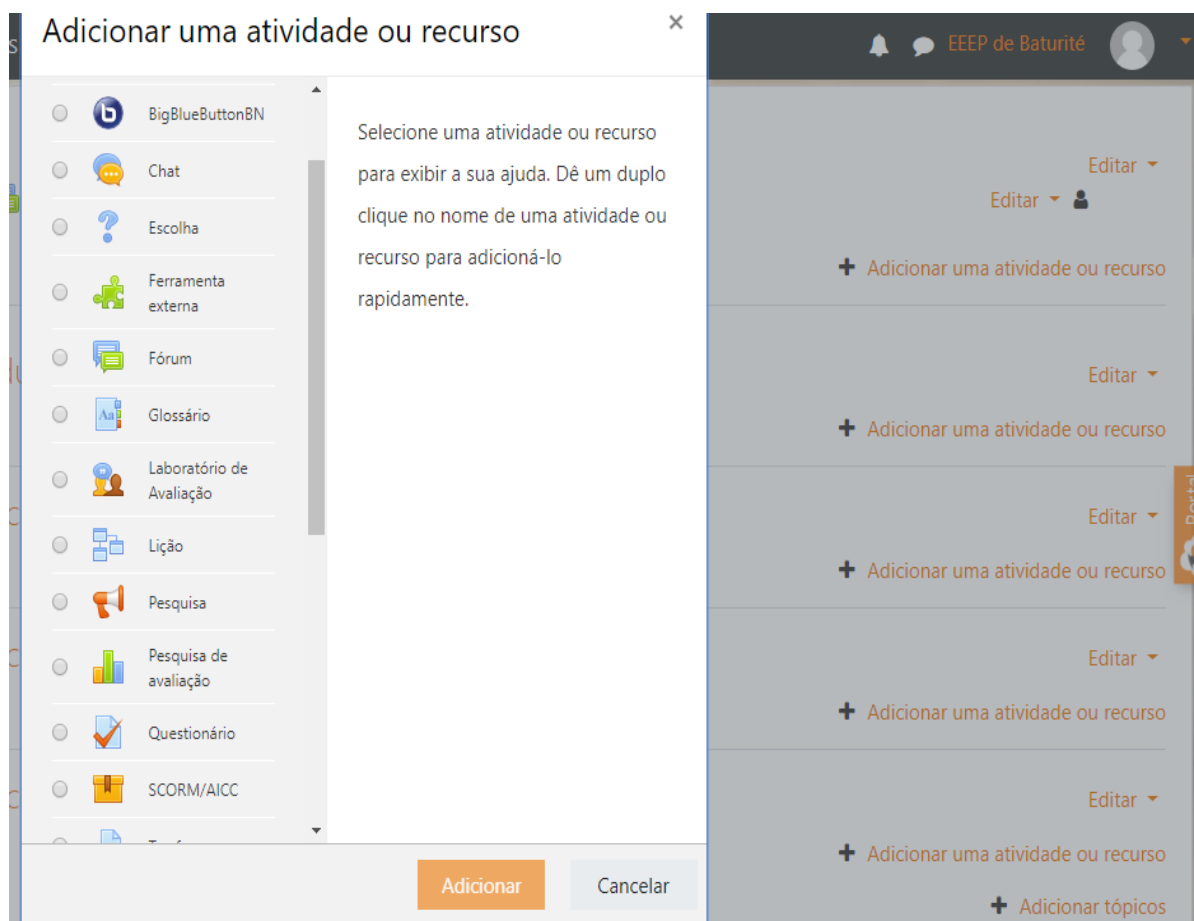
Adicionar uma atividade ou recurso ×

BigBlueButtonBN
Chat
Escolha
Ferramenta externa
Fórum
Glossário
Laboratório de Avaliação
Lição
Pesquisa
Pesquisa de avaliação
Questionário
SCORM/AICC
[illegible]

Selecione uma atividade ou recurso para exibir a sua ajuda. Dê um duplo clique no nome de uma atividade ou recurso para adicioná-lo rapidamente.

Adicionar
Cancelar

EEEP de Baturité

Editar
Editar
+ Adicionar uma atividade ou recurso
Editar
+ Adicionar uma atividade ou recurso
Editar
+ Adicionar uma atividade ou recurso
Editar
+ Adicionar uma atividade ou recurso
Editar
+ Adicionar uma atividade ou recurso
+ Adicionar tópicos